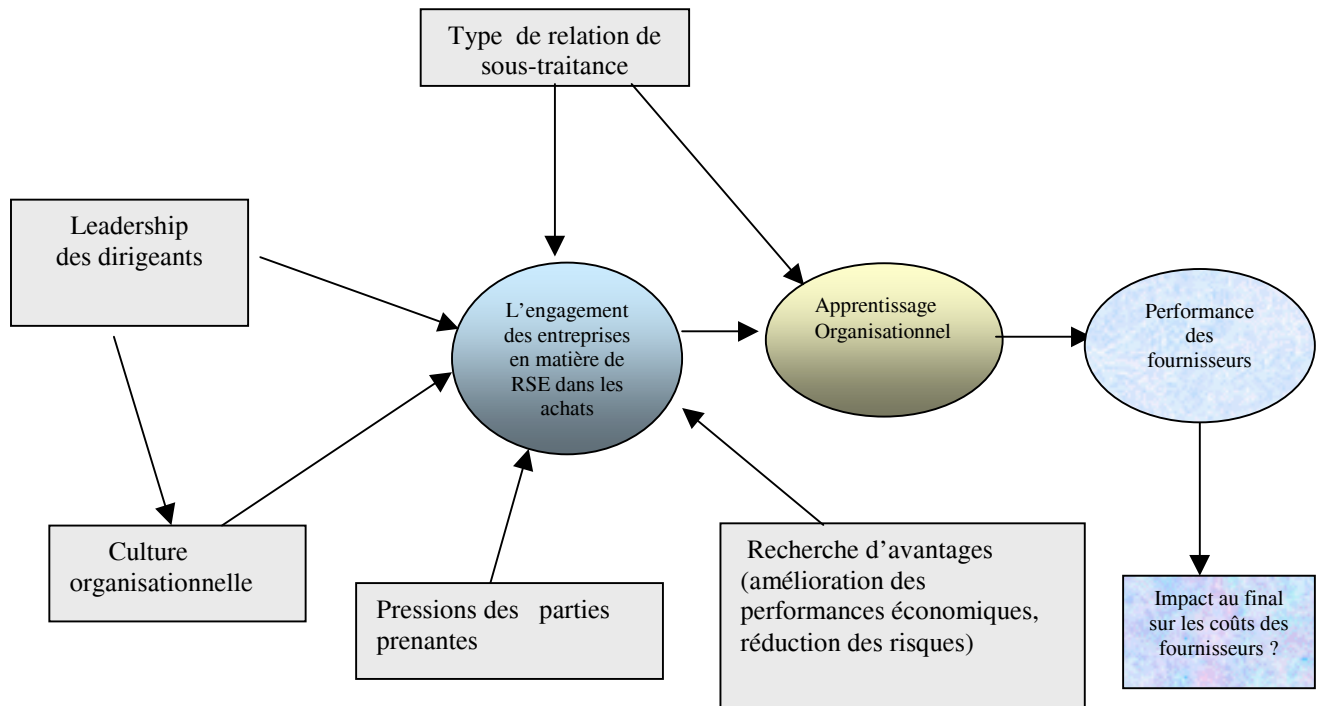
Type de relation de sous-traitance

Leadership des dirigeants

L'engagement des entreprises en matière de RSE dans les achats

Apprentissage Organisationnel

Performance des fournisseurs

Culture organisationnelle

Pressions des parties prenantes

Recherche d'avantages (amélioration des performances économiques, réduction des risques)

Impact au final sur les coûts des fournisseurs ?